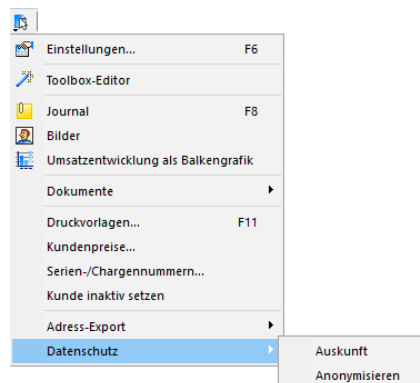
Einstellungen... F6
Toolbox-Editor
Journal F8
Bilder
Umsatzentwicklung als Balkengrafik
Dokumente
Druckvorlagen... F11
Kundenpreise...
Serien-/Chargennummern...
Kunde inaktiv setzen
Adress-Export
Datenschutz
Auskunft
Anonymisieren